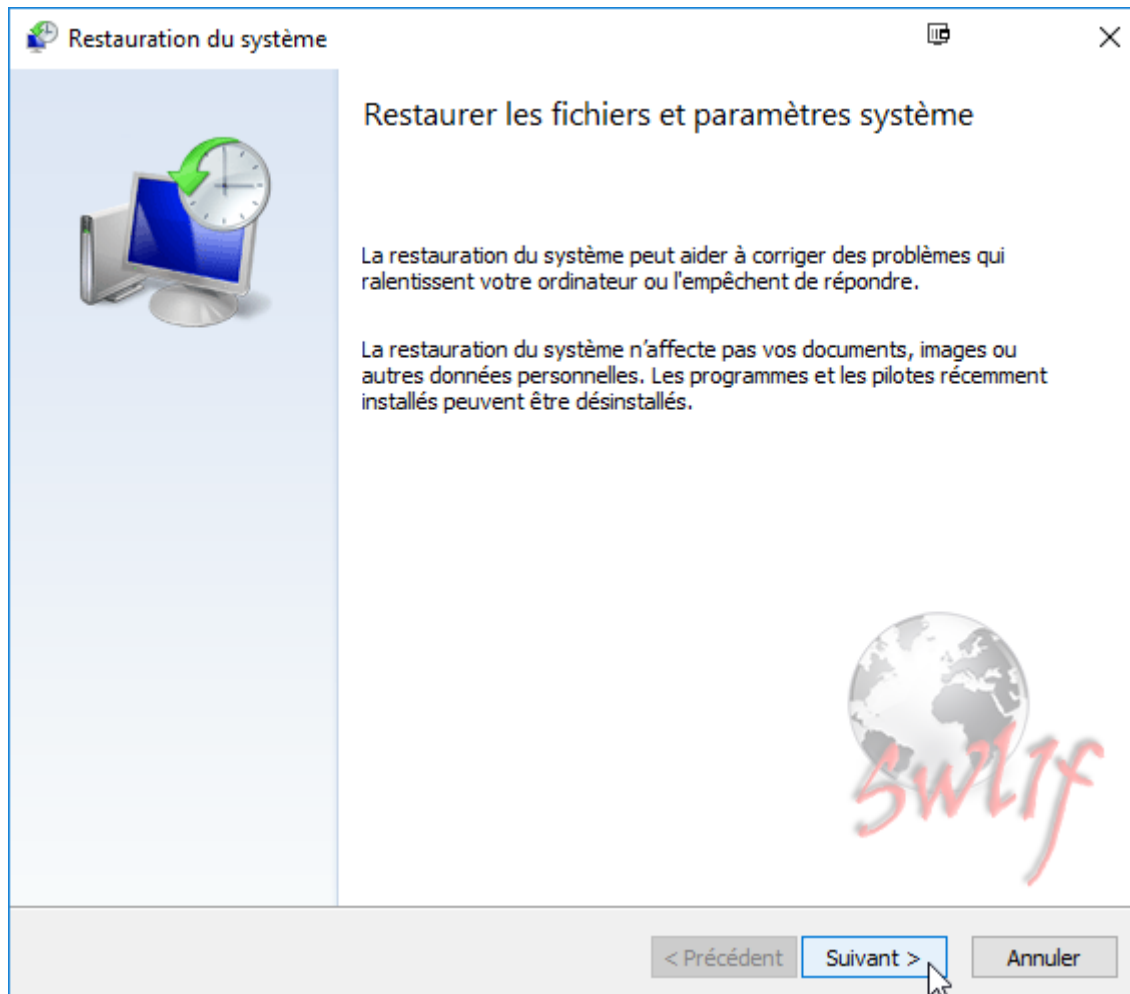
Restauration du système

Restaurer les fichiers et paramètres système

La restauration du système peut aider à corriger des problèmes qui ralentissent votre ordinateur ou l'empêchent de répondre.

La restauration du système n'affecte pas vos documents, images ou autres données personnelles. Les programmes et les pilotes récemment installés peuvent être désinstallés.

Sw1f

< Précédent
Suivant >
Annuler